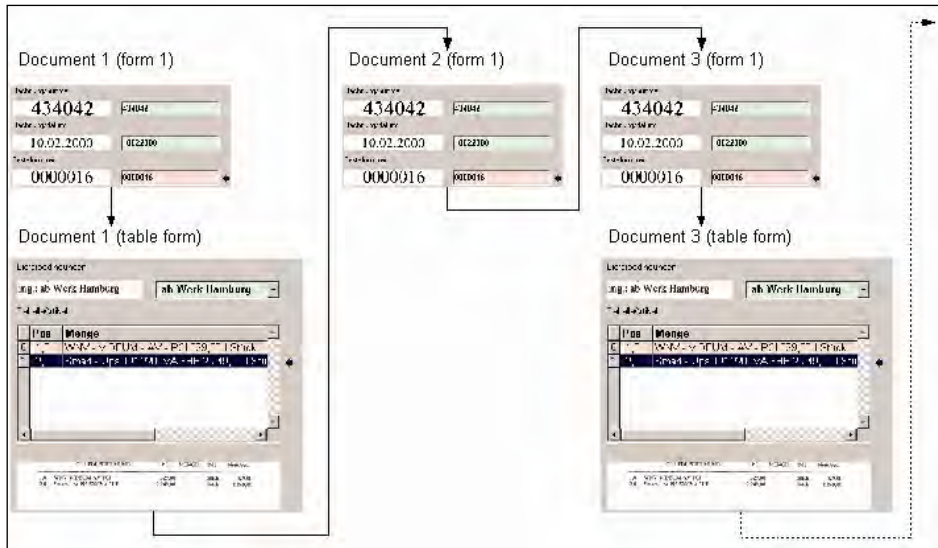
Document 1 (form 1)

434042 | 434042
10.02.2000 | 10022000
0000016 | 0000016

Document 1 (table form)

ab Werk Hamburg | ab Werk Hamburg

| Pos | Menge |
|---|---|
| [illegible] | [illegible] |
| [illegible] | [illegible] |

Document 2 (form 1)

434042 | 434042
10.02.2000 | 10022000
0000016 | 0000016

Document 3 (form 1)

434042 | 434042
10.02.2000 | 10022000
0000016 | 0000016

Document 3 (table form)

ab Werk Hamburg | ab Werk Hamburg

| Pos | Menge |
|---|---|
| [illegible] | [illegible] |
| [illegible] | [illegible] |